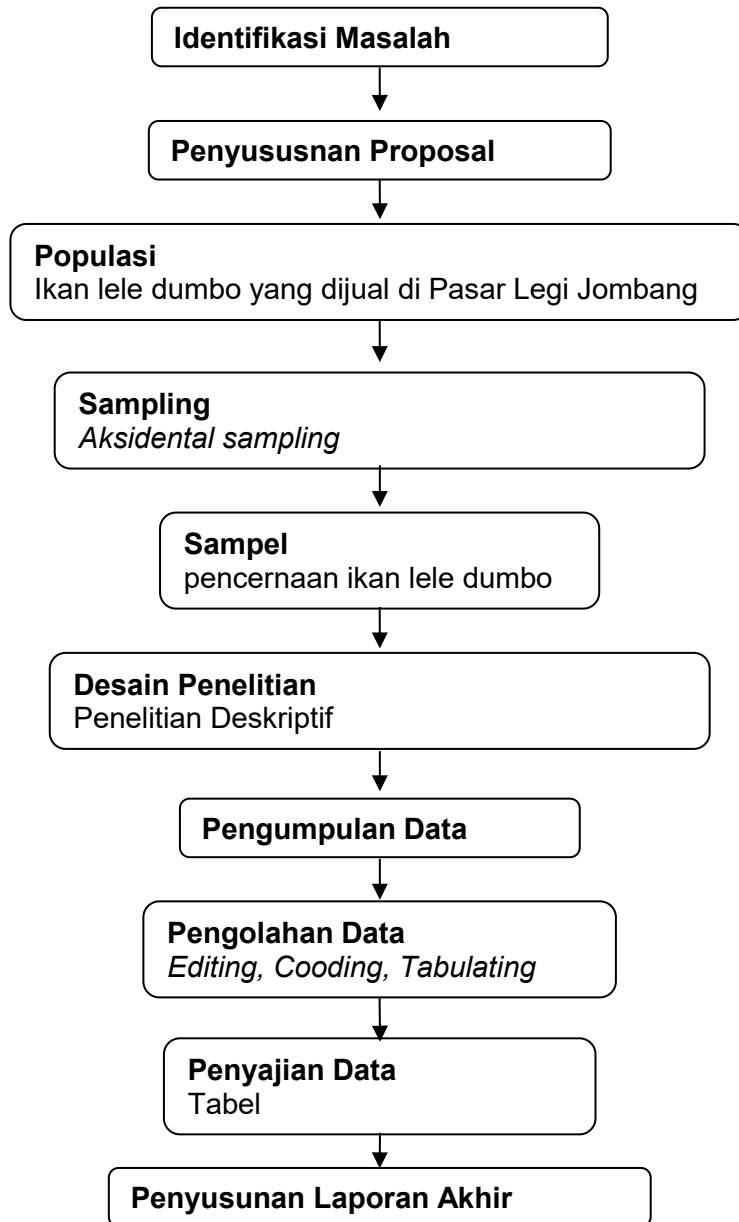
Identifikasi Masalah

PenyusGusnan Proposal

Populasi
Ikan lele dumbo yang dijual di Pasar Legi Jombang

Sampling
Aksidental sampling

Sampel
pencernaan ikan lele dumbo

Desain Penelitian
Penelitian Deskriptif

Pengumpulan Data

Pengolahan Data
Editing, Cooding, Tabulating

Penyajian Data
Tabel

Penyusunan Laporan Akhir